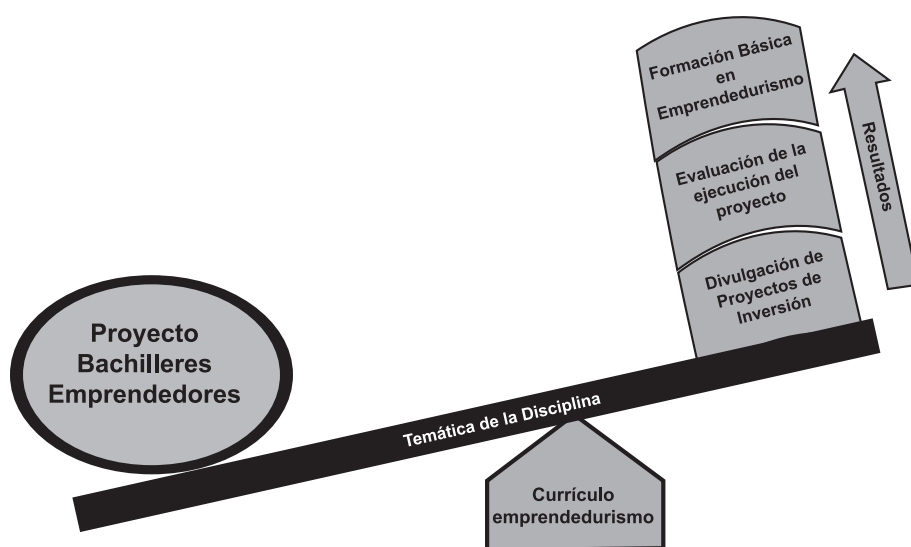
Formación Básica en Emprendedurismo

Evaluación de la ejecución del proyecto

Divulgación de Proyectos de Inversión

Resultados

Proyecto Bachilleres Emprendedores

Temática de la Disciplina

Currículo emprendedurismo